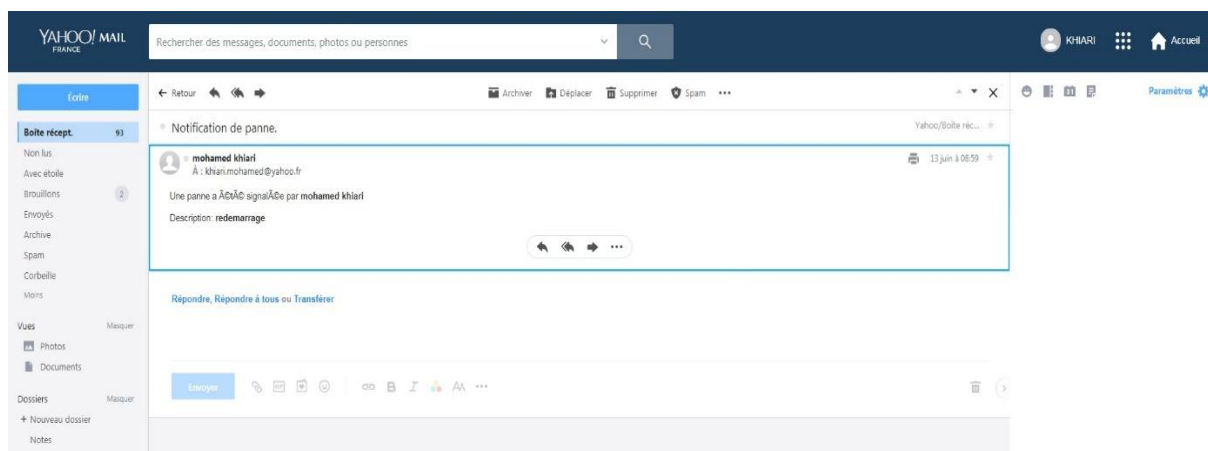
YAHOO! MAIL
FRANCE

Rechercher des messages, documents, photos ou personnes

KHIARI

Accueil

Écrire

Boîte récept. 93
Non lus
Avec étoile
Brouillons 2
Envoyés
Archive
Spam
Corbeille
Moins

Vues Masquer
Photos
Documents

Dossiers Masquer
+ Nouveau dossier
Notes

← Retour

Archiver Déplacer Supprimer Spam ···

Paramètres

Notification de panne.

Yahoo/Boîte réc...

mohamed khiari
À : khiari.mohamed@yahoo.fr

13 juin à 08:59

Une panne a Ã©tÃ© signalÃ©e par mohamed khiari

Description: redemarrage

Répondre, Répondre à tous ou Transférer

Envoyer